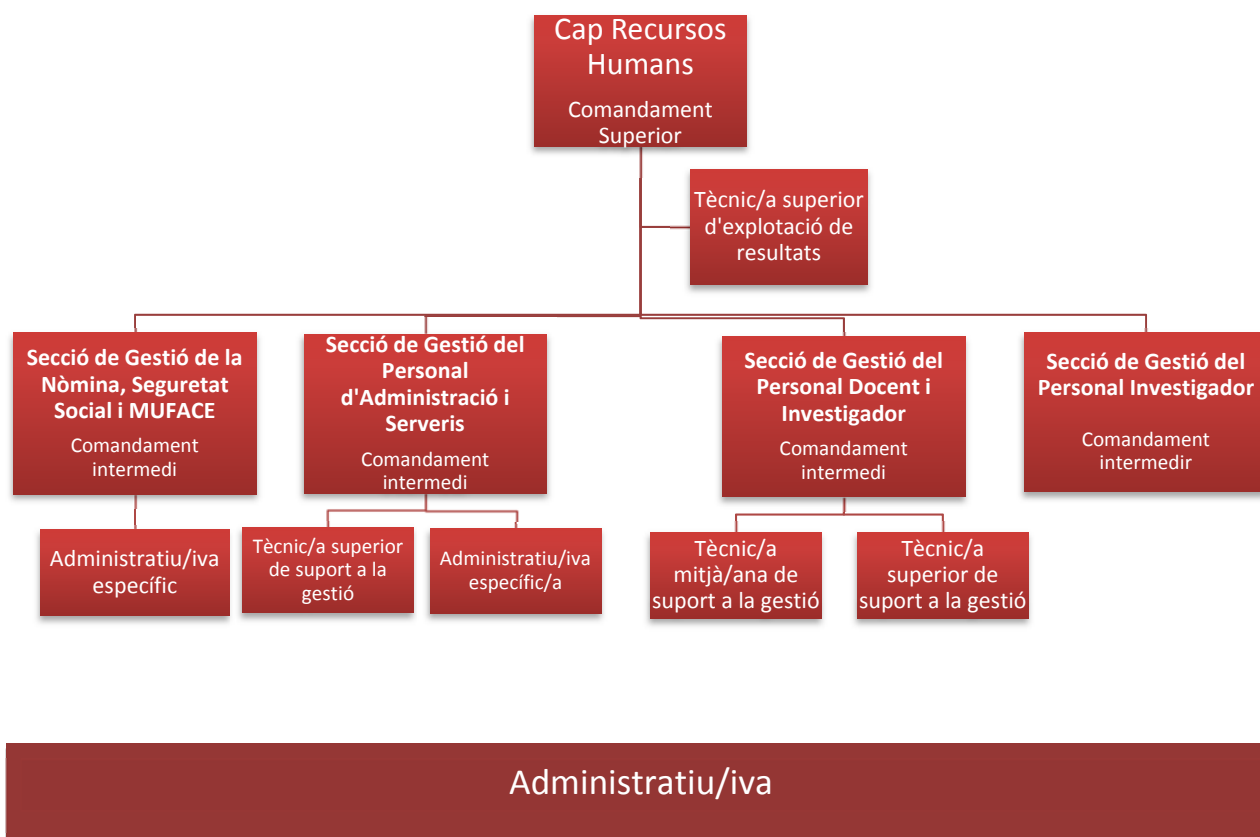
Cap Recursos Humans

Comandament Superior

Tècnic/a superior d'explotació de resultats

**Secció de Gestió de la Nòmina, Seguretat Social i MUFACE**

Comandament intermedi

**Secció de Gestió del Personal d'Administració i Serveis**

Comandament intermedi

**Secció de Gestió del Personal Docent i Investigador**

Comandament intermedi

**Secció de Gestió del Personal Investigador**

Comandament intermedir

Administratiu/iva específic

Tècnic/a superior de suport a la gestió

Administratiu/iva específic/a

Tècnic/a mitjà/ana de suport a la gestió

Tècnic/a superior de suport a la gestió

Administratiu/iva